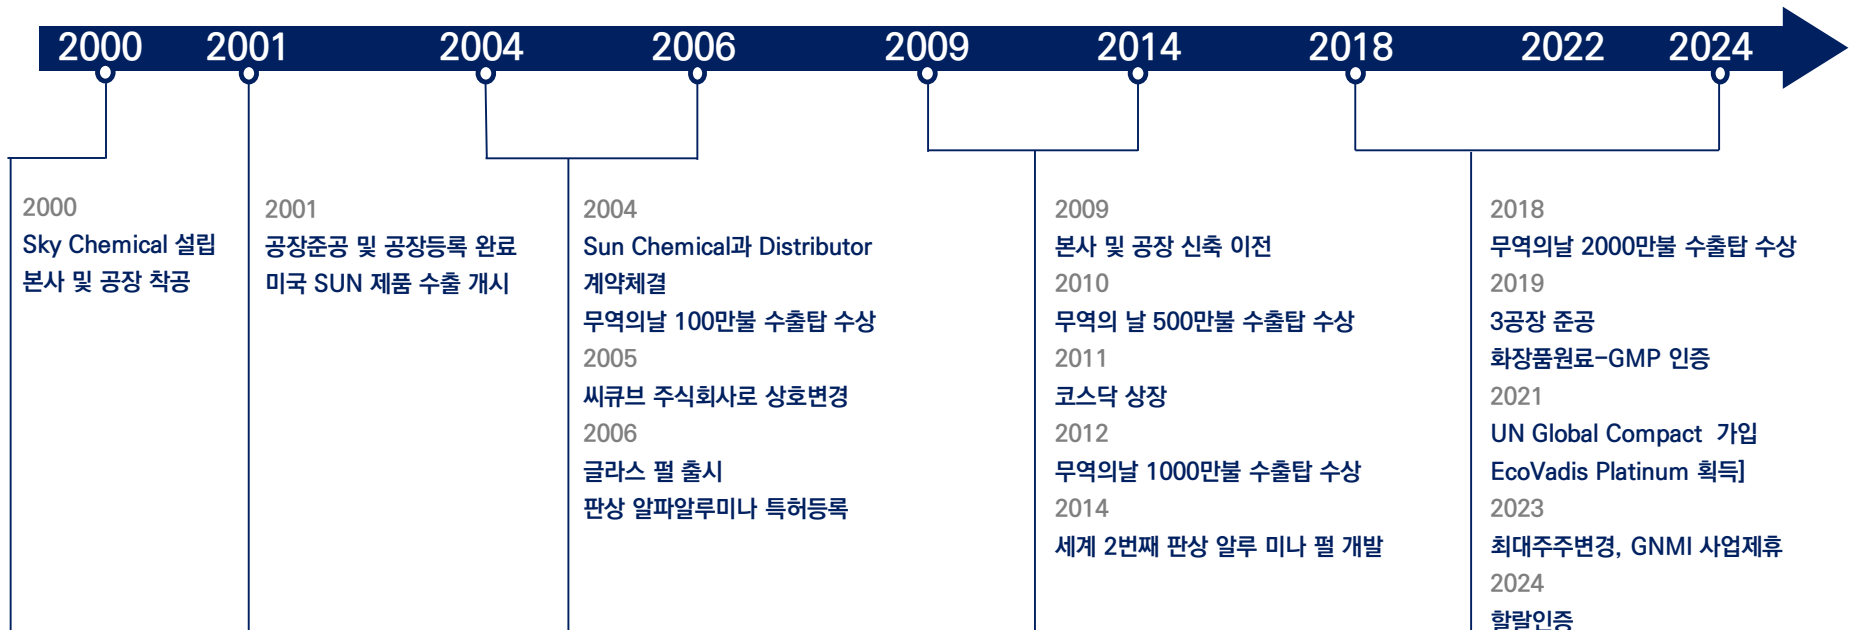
2000 2001 2004 2006 2009 2014 2018 2022 2024

2000
Sky Chemical 설립
본사 및 공장 착공

2001
공장준공 및 공장등록 완료
미국 SUN 제품 수출 개시

2004
Sun Chemical과 Distributor 계약체결
무역의날 100만불 수출탑 수상
2005
씨큐브 주식회사로 상호변경
2006
글라스 펄 출시
판상 알파알루미나 특허등록

2009
본사 및 공장 신축 이전
2010
무역의 날 500만불 수출탑 수상
2011
코스닥 상장
2012
무역의날 1000만불 수출탑 수상
2014
세계 2번째 판상 알루 미나 펄 개발

2018
무역의날 2000만불 수출탑 수상
2019
3공장 준공
화장품원료-GMP 인증
2021
UN Global Compact 가입
EcoVadis Platinum 획득]
2023
최대주주변경, GNMI 사업제휴
2024
할랄인증